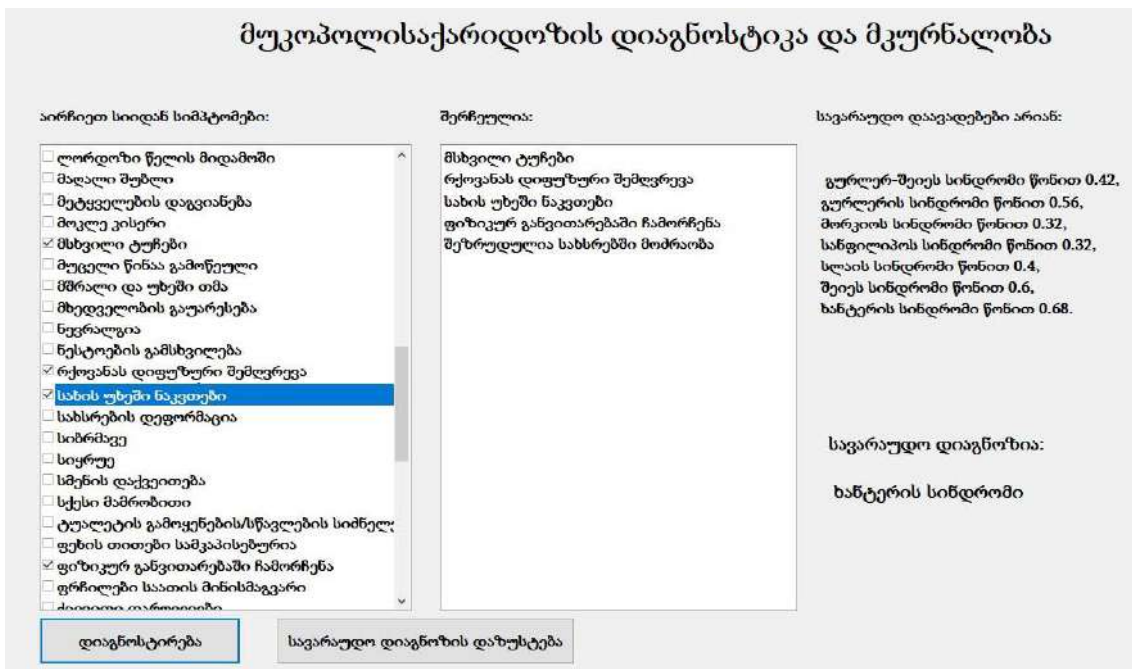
მუკოპოლისაქარიდოზის დიაგნოსტიკა და მკურნალობა

აირჩიეთ სიიდან სიმპტომები:

ლორდოზი წელის მიდამოში
მაღალი შუბლი
მეტყველების დაგვიანება
მოკლე კისერი
მსხვილი ტუჩები
მუცელი წინაა გამოწეული
მშრალი და უხეში თმა
მხედველობის გაუარესება
ნევრალგია
ნესტოების გამსხვილება
რქოვანას დიფუზური შემღვრევა
სახის უხეში ნაკვთები
სახსრების დეფორმაცია
სიბრმავე
სიყრუე
სმენის დაქვეითება
სქესი მამრობითი
ტუალეტის გამოყენების/სწავლების სიძნელე
ფეხის თითები სამკაპისებურია
ფიზიკურ განვითარებაში ჩამორჩენა
ფრჩილები საათის მინისმაგვარი
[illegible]

შერჩეულია:

მსხვილი ტუჩები
რქოვანას დიფუზური შემღვრევა
სახის უხეში ნაკვთები
ფიზიკურ განვითარებაში ჩამორჩენა
შეზღუდულია სახსრებში მოძრაობა

სავარაუდო დაავადებები არიან:

გურლერ-შეიეს სინდრომი წონით 0.42,
გურლერის სინდრომი წონით 0.56,
მორკიოს სინდრომი წონით 0.32,
სანფილიპოს სინდრომი წონით 0.32,
სლაის სინდრომი წონით 0.4,
შეიეს სინდრომი წონით 0.6,
ხანტერის სინდრომი წონით 0.68.

სავარაუდო დიაგნოზია:

ხანტერის სინდრომი

დიაგნოსტირება

სავარაუდო დიაგნოზის დაზუსტება